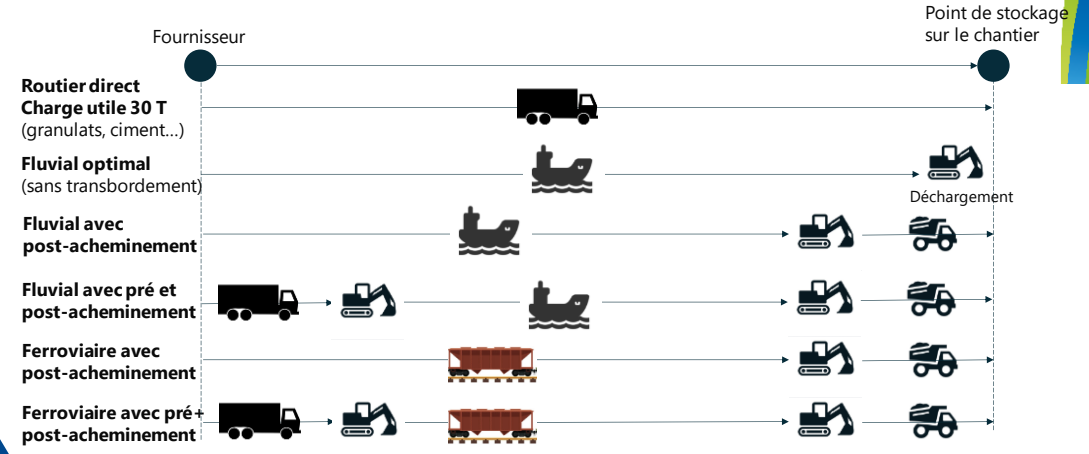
Fournisseur

Point de stockage sur le chantier

**Routier direct**
**Charge utile 30 T**
(granulats, ciment…)

**Fluvial optimal**
(sans transbordement)

Déchargement

**Fluvial avec post-acheminement**

**Fluvial avec pré et post-acheminement**

**Ferroviaire avec post-acheminement**

**Ferroviaire avec pré+ post-acheminement**